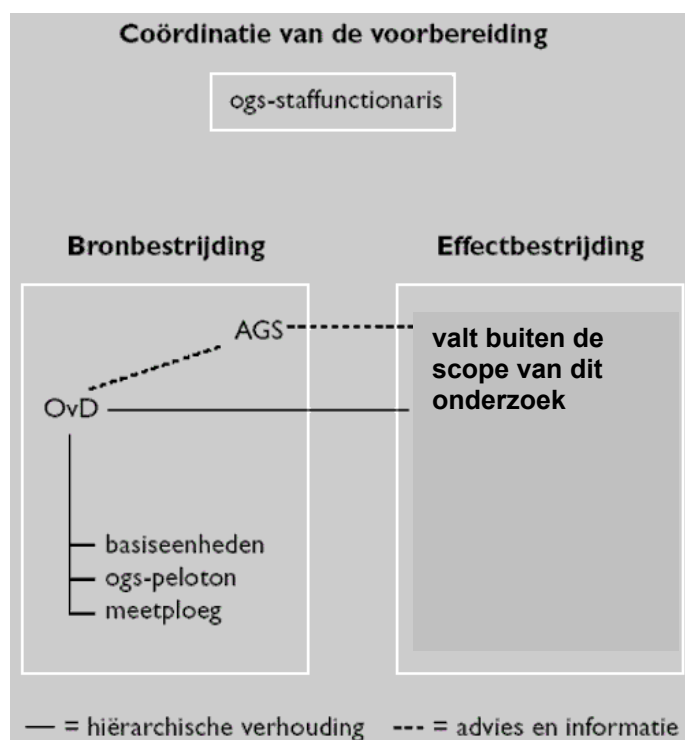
Coördinatie van de voorbereiding

ogs-staffunctionaris

Bronbestrijding

Effectbestrijding

AGS

OvD

valt buiten de scope van dit onderzoek

basiseenheden
ogs-peloton
meetploeg

— = hiërarchische verhouding --- = advies en informatie